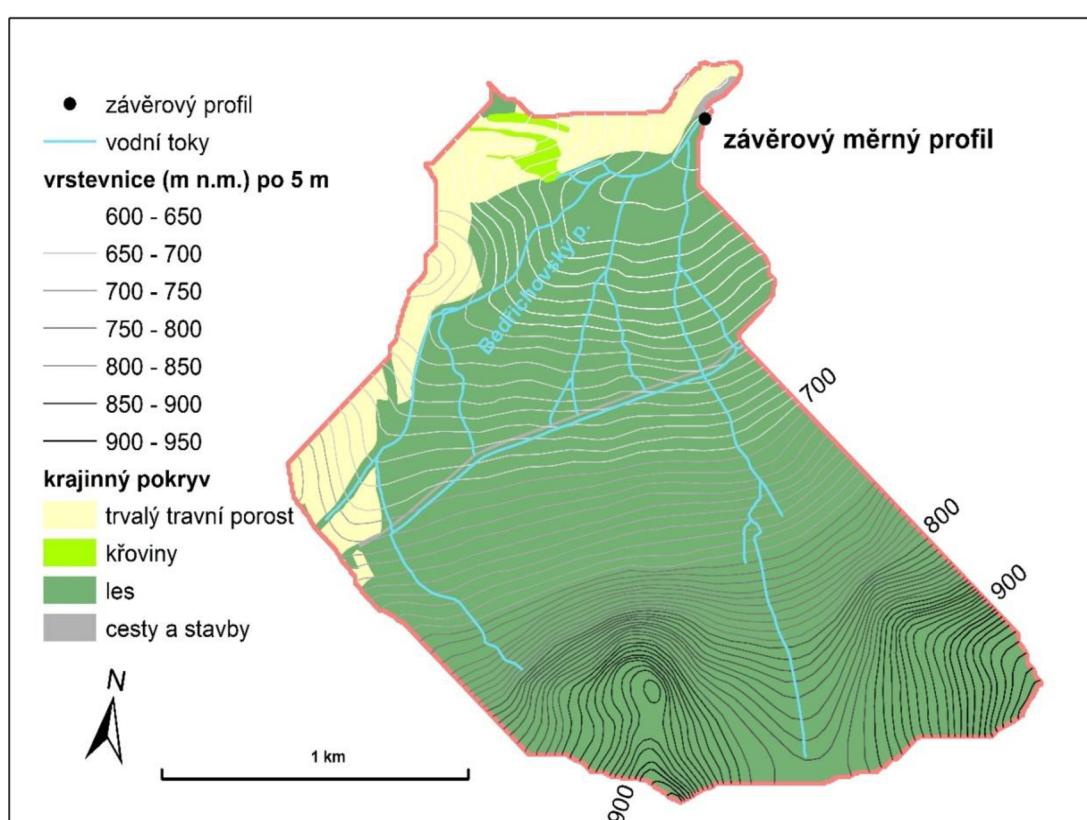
závěrový profil
vodní toky
vrstevnice (m n.m.) po 5 m
600 - 650
650 - 700
700 - 750
750 - 800
800 - 850
850 - 900
900 - 950
krajinný pokryv
trvalý travní porost
křoviny
les
cesty a stavby

N

1 km

závěrový měrný profil

Bedřichovský p.

700
800
900
900